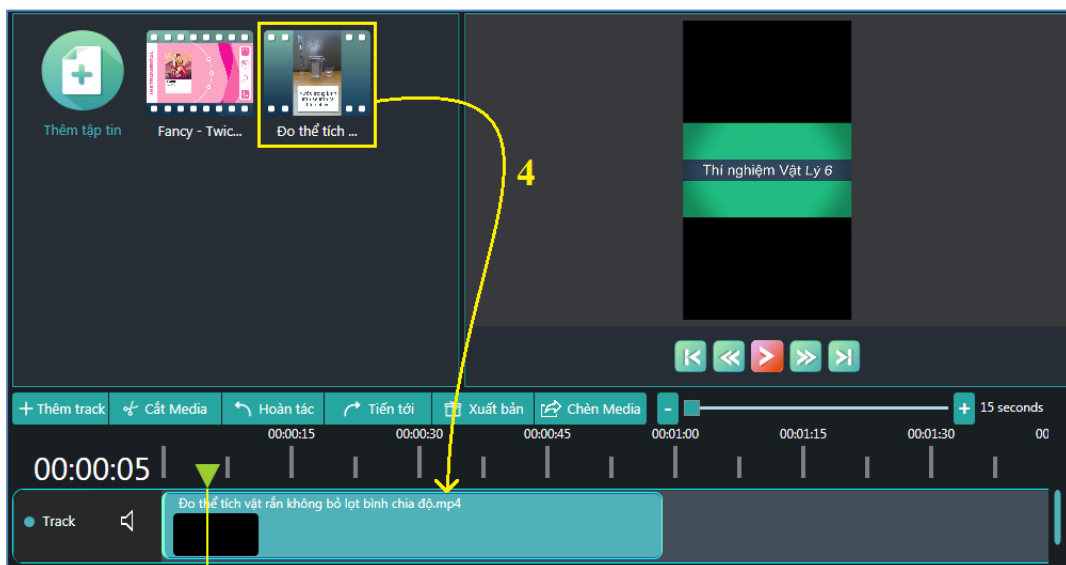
Thêm tập tin

Fancy - Twic...

Đo thể tích ...

4

Thí nghiệm Vật Lý 6

+ Thêm track

Cắt Media

Hoàn tác

Tiến tới

Xuất bản

Chèn Media

-

+

15 seconds

00:00:15

00:00:30

00:00:45

00:01:00

00:01:15

00:01:30

00

00:00:05

Track

Đo thể tích vật rắn không bỏ lọt bình chia độ.mp4